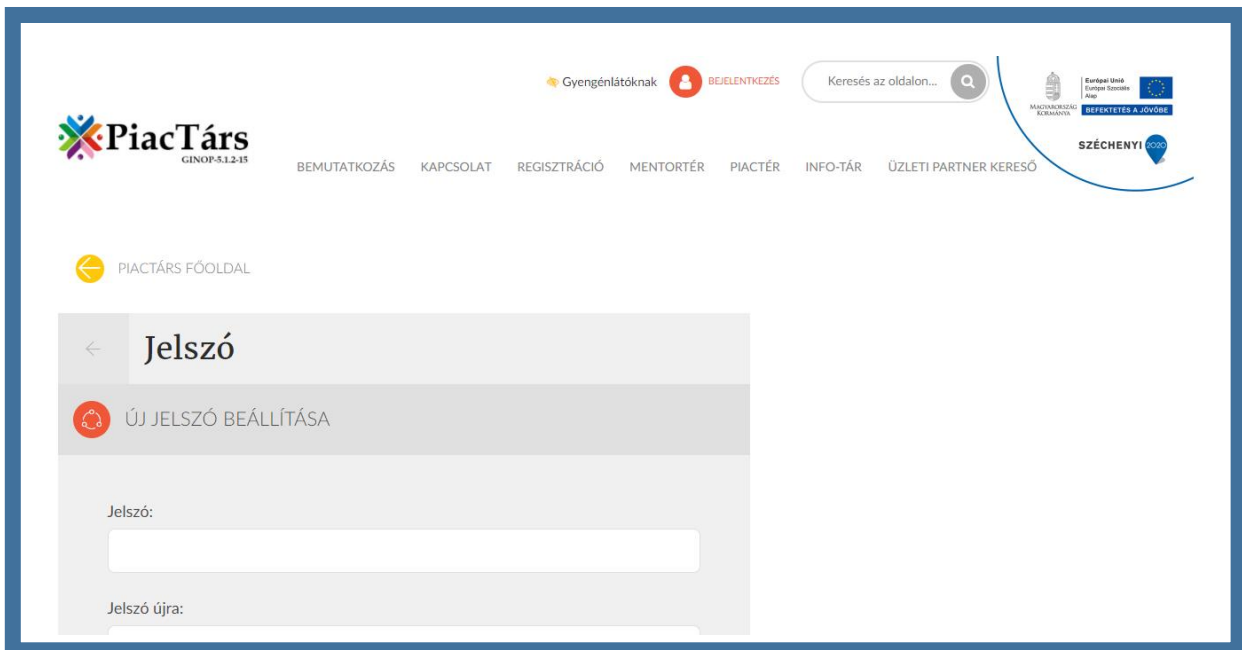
Gyengénlátóknak BEJELENTKEZÉS Keresés az oldalon...

Magyarország Kormánya Európai Unió Európai Szociális Alap BEFEKTETÉS A JÖVŐBE

SZÉCHENYI 2020

PiacTárs GINOP-5.1.2-15

BEMUTATKOZÁS KAPCSOLAT REGISZTRÁCIÓ MENTORTÉR PIACTÉR INFO-TÁR ÜZLETI PARTNER KERESŐ

PIACTÁRS FŐOLDAL

Jelszó

ÚJ JELSZÓ BEÁLLÍTÁSA

Jelszó:

Jelszó újra: